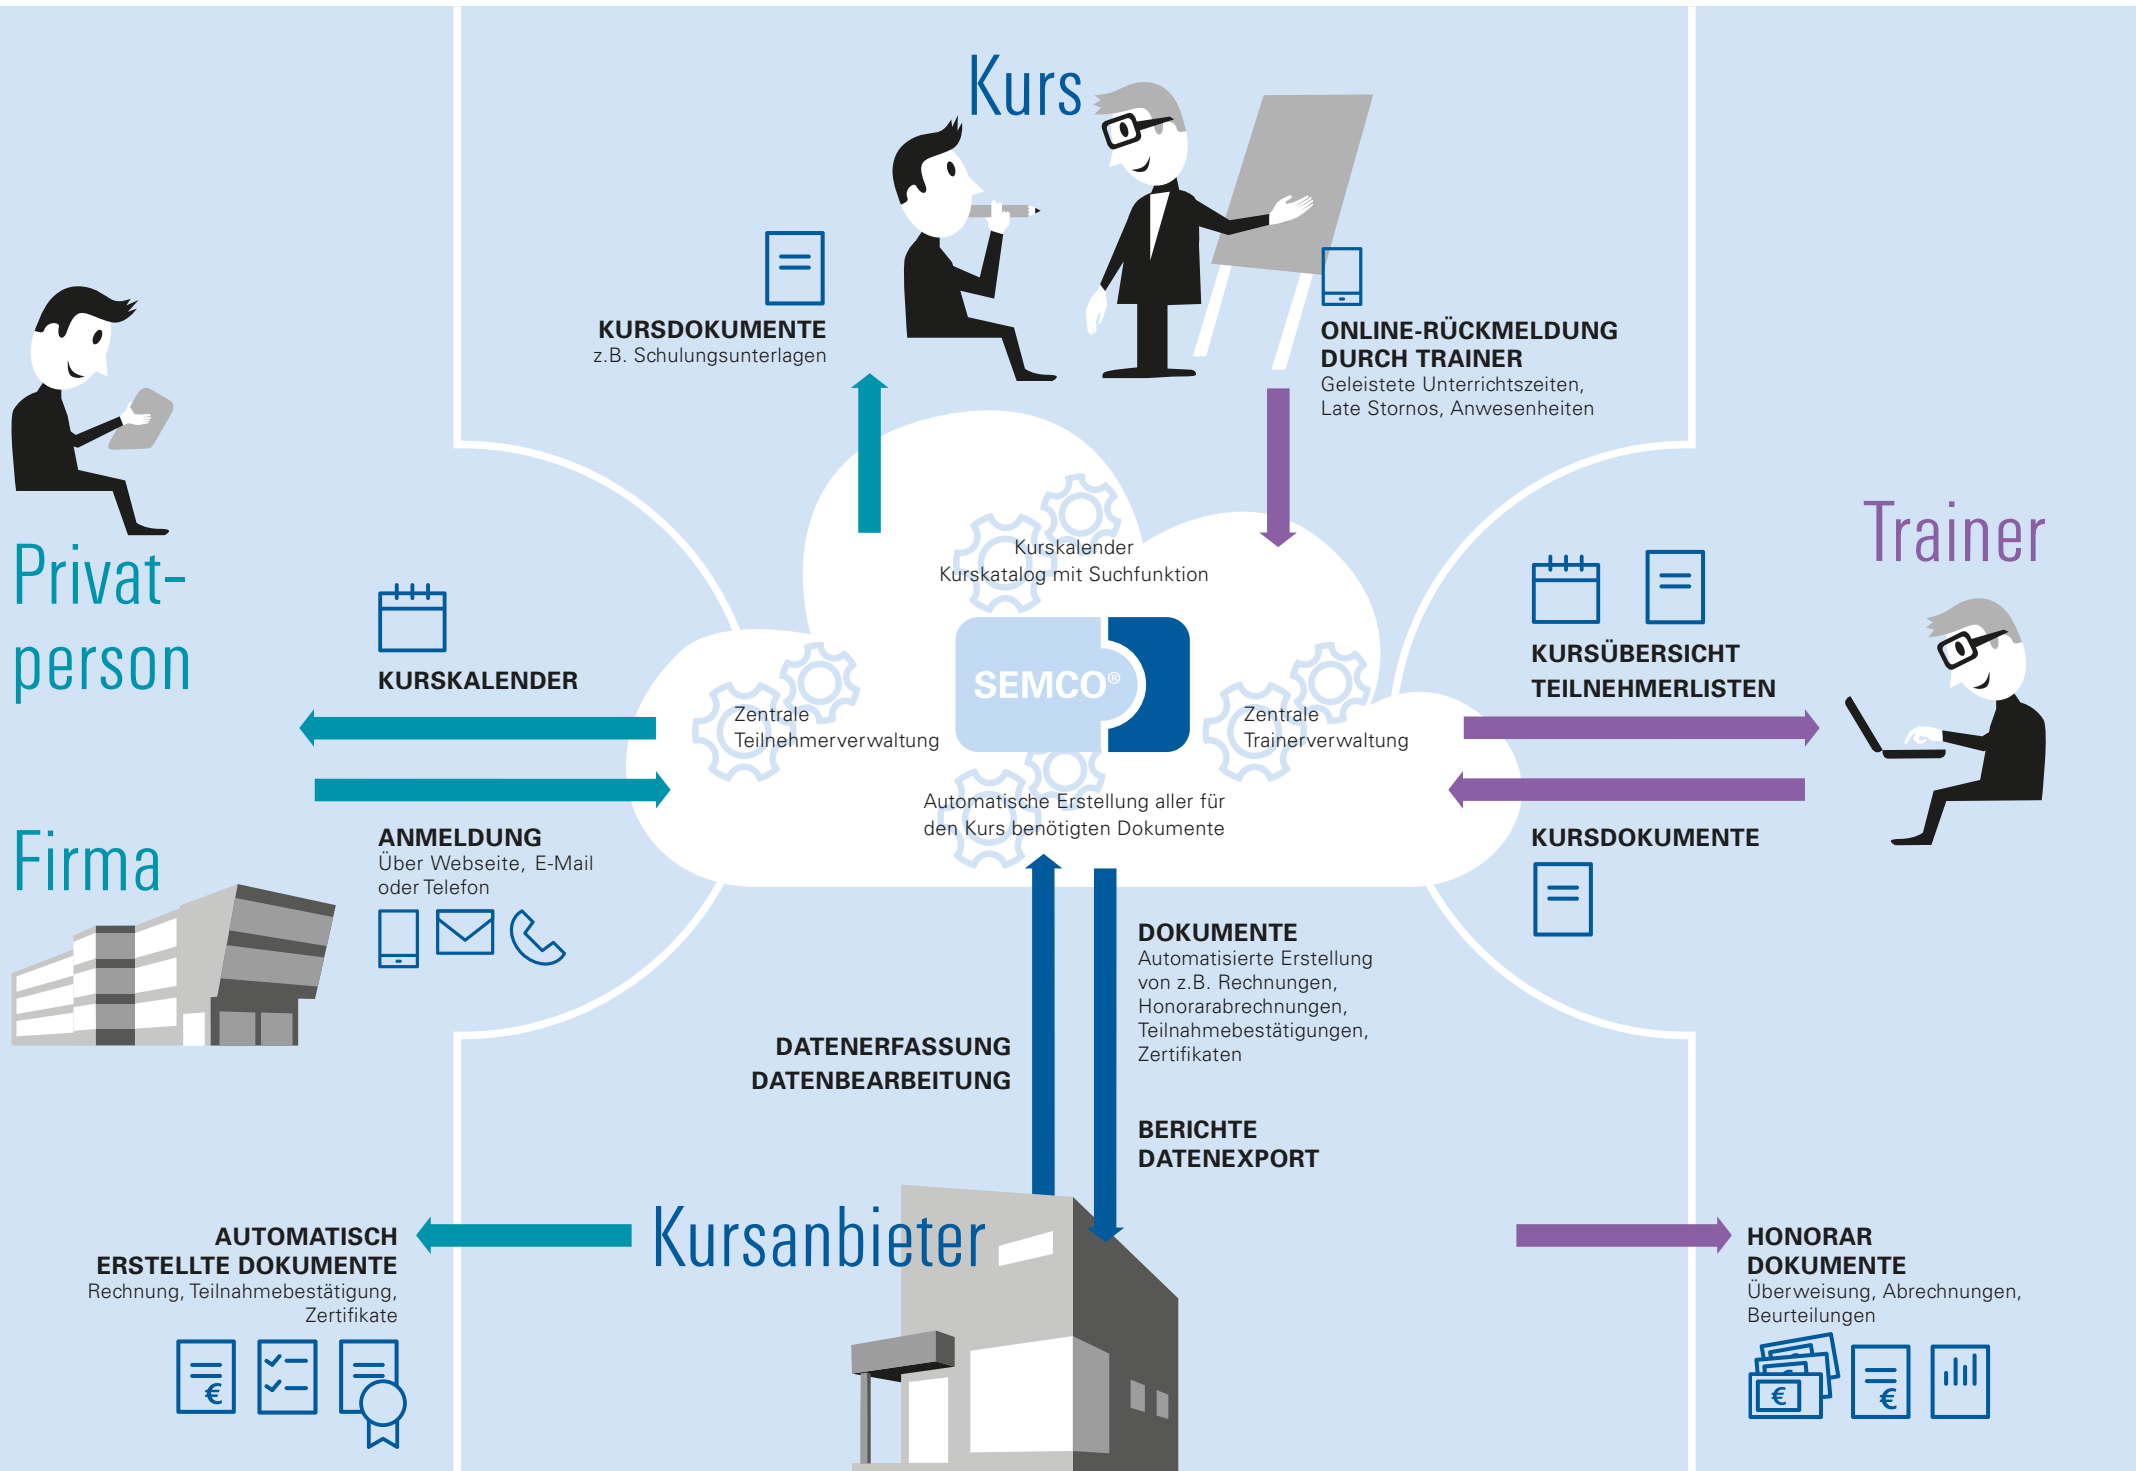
Kurs

KURSDOKUMENTE
z.B. Schulungsunterlagen

ONLINE-RÜCKMELDUNG DURCH TRAINER
Geleistete Unterrichtszeiten, Late Stornos, Anwesenheiten

Privatperson

KURSKALENDER

Kurskalender
Kurskatalog mit Suchfunktion

Zentrale Teilnehmerverwaltung

SEMCO®

Zentrale Trainerverwaltung

Trainer

KURSÜBERSICHT
TEILNEHMERLISTEN

Automatische Erstellung aller für den Kurs benötigten Dokumente

KURSDOKUMENTE

Firma

ANMELDUNG
Über Webseite, E-Mail oder Telefon

DOKUMENTE
Automatisierte Erstellung von z.B. Rechnungen, Honorarabrechnungen, Teilnahmebestätigungen, Zertifikaten

DATENERFASSUNG
DATENBEARBEITUNG

BERICHTE
DATENEXPORT

AUTOMATISCH ERSTELLTE DOKUMENTE
Rechnung, Teilnahmebestätigung, Zertifikate

Kursanbieter

HONORAR DOKUMENTE
Überweisung, Abrechnungen, Beurteilungen